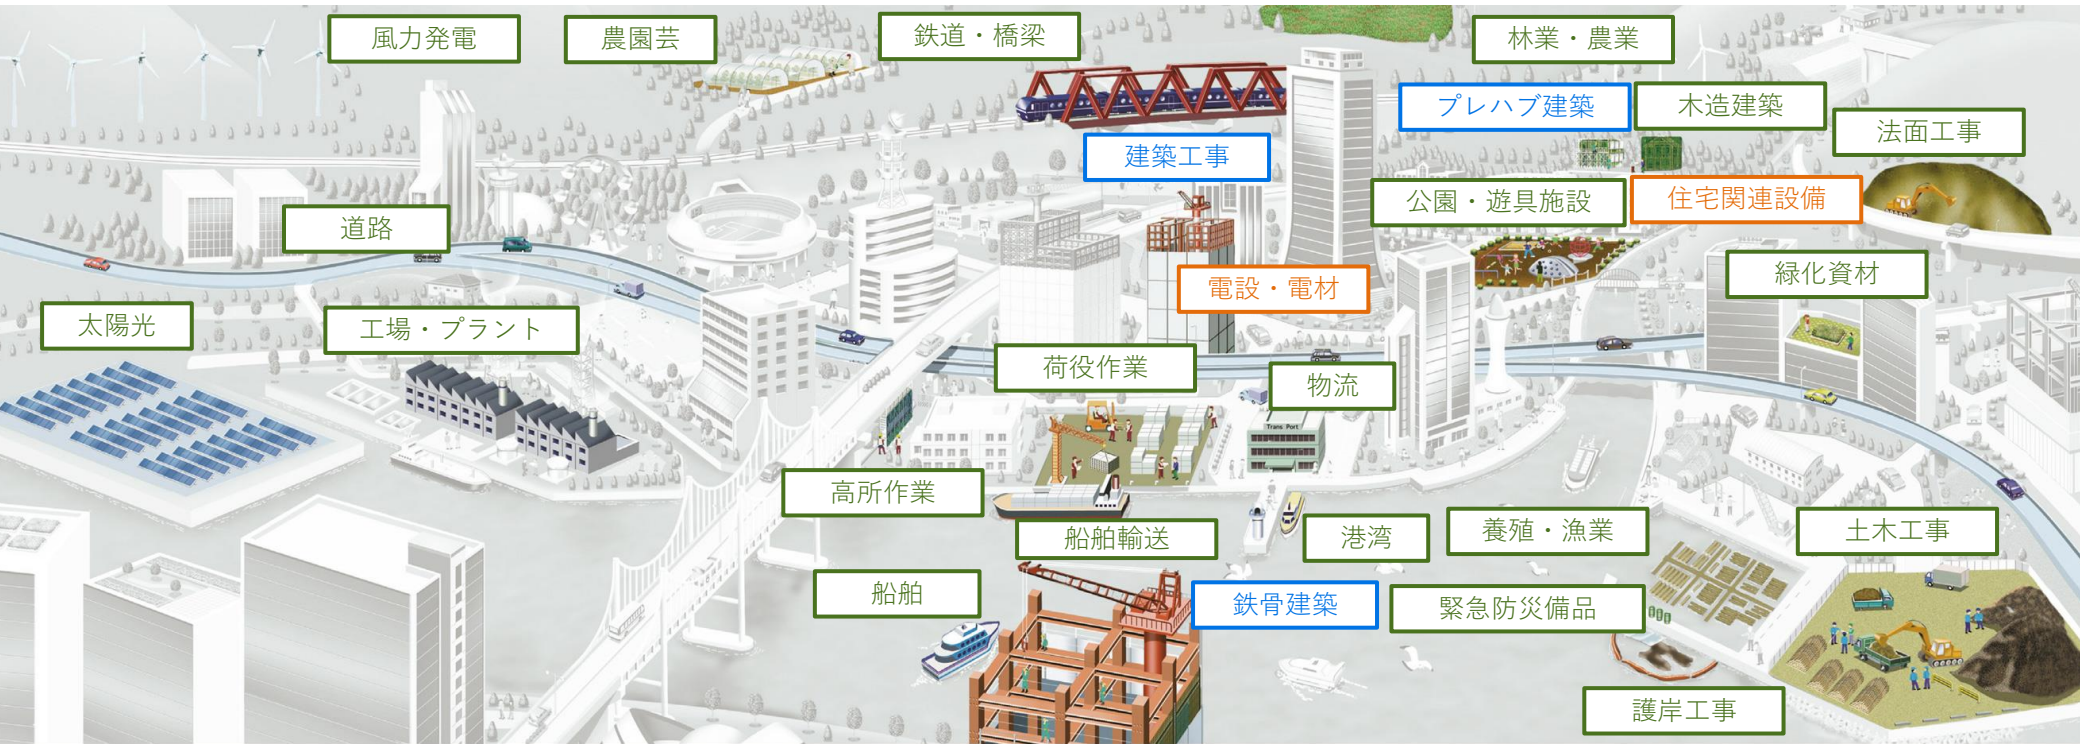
風力発電

農園芸

鉄道・橋梁

林業・農業

プレハブ建築

木造建築

法面工事

建築工事

公園・遊具施設

住宅関連設備

道路

緑化資材

電設・電材

太陽光

工場・プラント

荷役作業

物流

Trans Port

高所作業

船舶輸送

港湾

養殖・漁業

土木工事

船舶

鉄骨建築

緊急防災備品

護岸工事